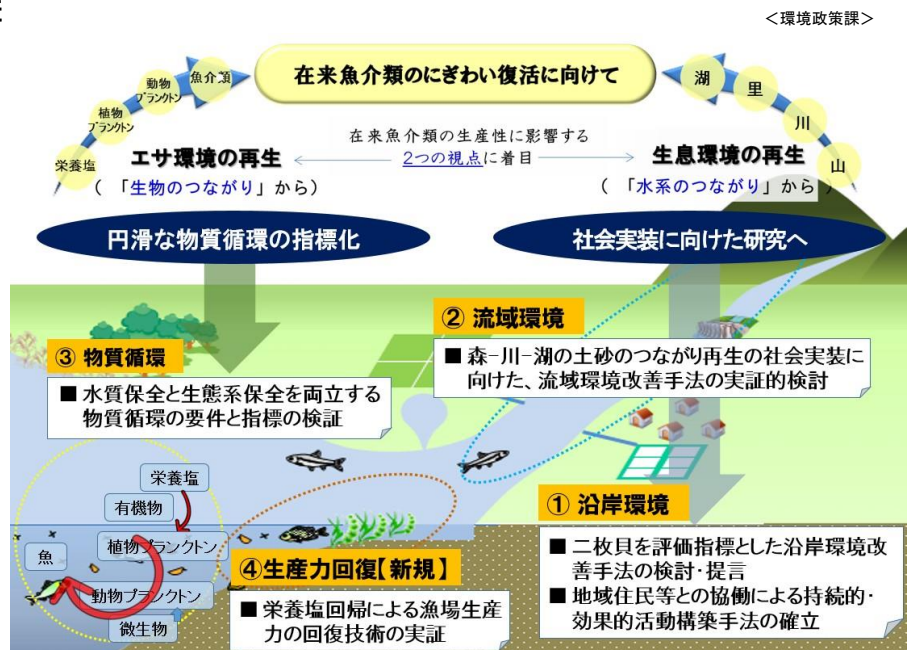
＜環境政策課＞

在来魚介類のにぎわい復活に向けて

栄養塩
植物プランクトン
動物プランクトン
魚介類

湖
里
川
山

在来魚介類の生産性に影響する
2つの視点に着目

エサ環境の再生
（「生物のつながり」から）

生息環境の再生
（「水系のつながり」から）

円滑な物質循環の指標化

社会実装に向けた研究へ

② 流域環境
■ 森−川−湖の土砂のつながり再生の社会実装に向けた、流域環境改善手法の実証的検討

③ 物質循環
■ 水質保全と生態系保全を両立する物質循環の要件と指標の検証

栄養塩
有機物
植物プランクトン
魚
動物プランクトン
微生物

① 沿岸環境
■ 二枚貝を評価指標とした沿岸環境改善手法の検討・提言
■ 地域住民等との協働による持続的・効果的活動構築手法の確立

④生産力回復【新規】
■ 栄養塩回帰による漁場生産力の回復技術の実証